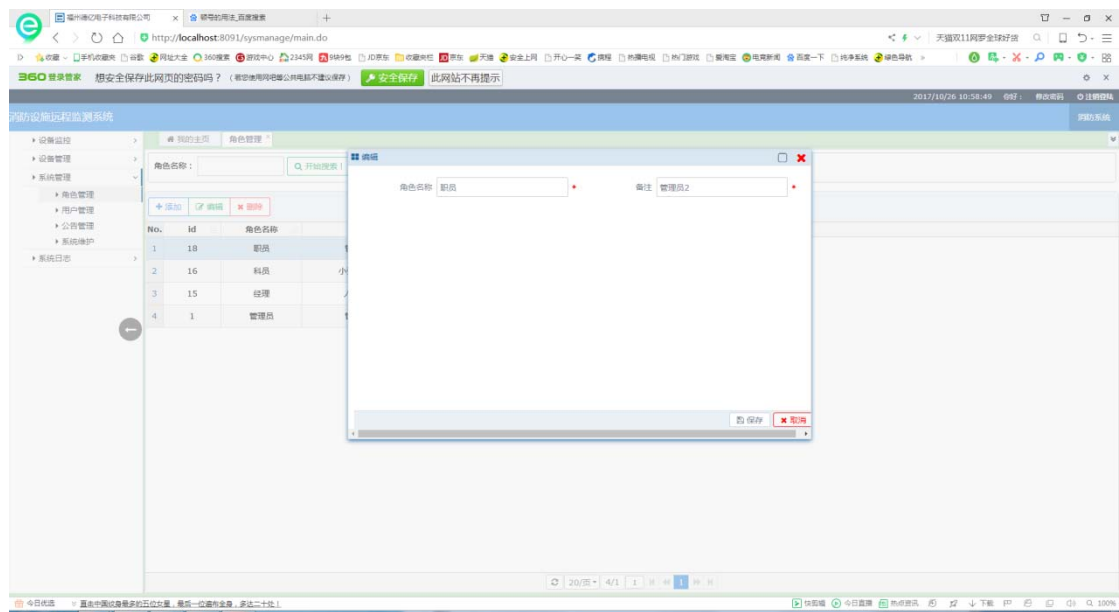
福州捷亿电子科技有限公司 × 顿号的用法_百度搜索 +

http://localhost:8091/sysmanage/main.do

天猫双11网罗全球好货

收藏 手机收藏夹 谷歌 网址大全 360搜索 游戏中心 2345网 58同城 JD京东 收藏夹栏 京东 天猫 安全上网 开心一采 携程 热播电视 热门游戏 爱淘宝 电商新闻 百度一下 纯净系统 绿色导航

360登录管家 想安全保存此网页的密码吗？（若您使用网吧等公共电脑不建议保存） 安全保存 此网站不再提示

2017/10/26 10:58:49 你好： 修改密码 注销登陆

消防设施远程监测系统

消防系统

设备监控
设备管理
系统管理
角色管理
用户管理
公告管理
系统维护
系统日志

我的主页 角色管理 ×

角色名称： 开始搜索

+ 添加 编辑 × 删除

| No. | id | 角色名称 |
|---|---|---|
| 1 | 18 | 职员 |
| 2 | 16 | 科员 |
| 3 | 15 | 经理 |
| 4 | 1 | 管理员 |

编辑

角色名称 职员 * 备注 管理员2 *

保存 × 取消

20/页 4/1 1

今日优选 直击中国设身最多的五位女星，最后一位遍布全身，多达二十处！

快剪辑 今日直播 热点资讯 下载 100%